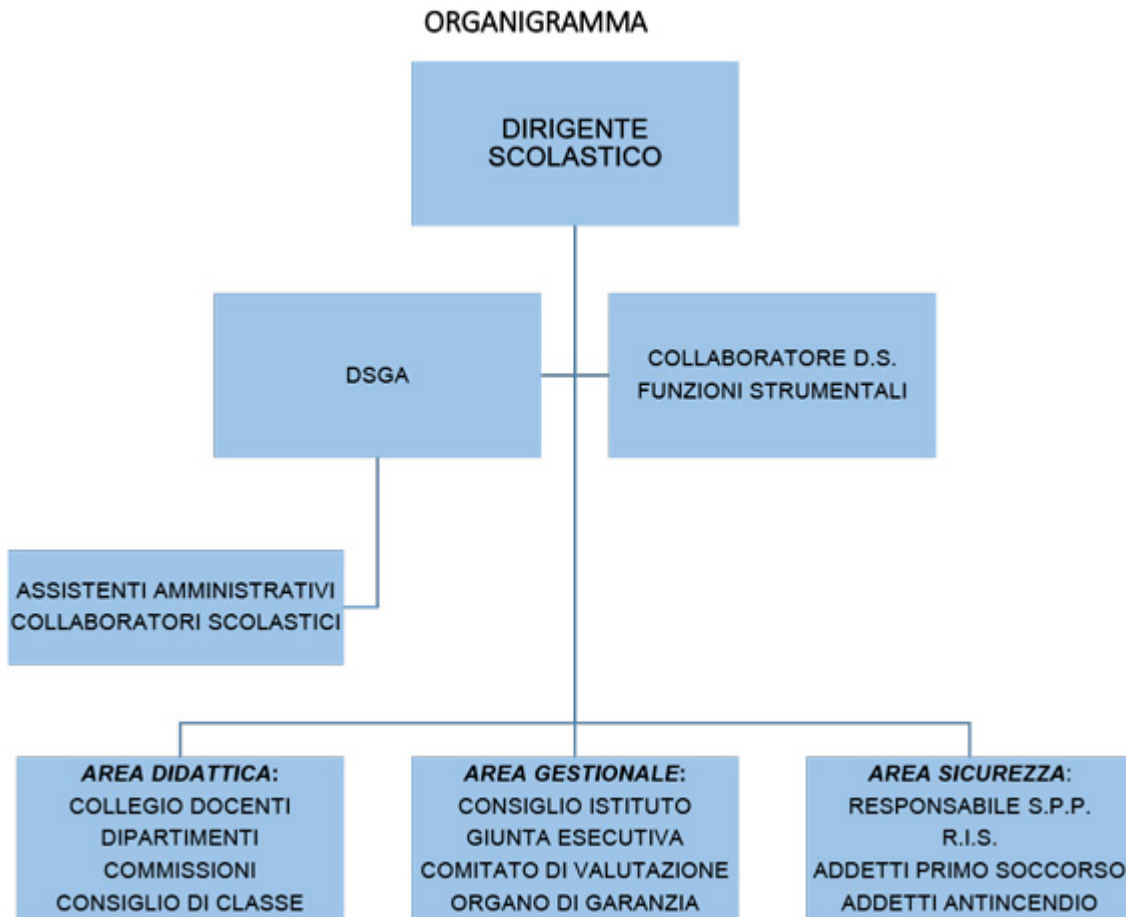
ORGANIGRAMMA

DIRIGENTE SCOLASTICO

DSGA

COLLABORATORE D.S.
FUNZIONI STRUMENTALI

ASSISTENTI AMMINISTRATIVI
COLLABORATORI SCOLASTICI

*AREA DIDATTICA*:
COLLEGIO DOCENTI
DIPARTIMENTI
COMMISSIONI
CONSIGLIO DI CLASSE

*AREA GESTIONALE*:
CONSIGLIO ISTITUTO
GIUNTA ESECUTIVA
COMITATO DI VALUTAZIONE
ORGANO DI GARANZIA

*AREA SICUREZZA*:
RESPONSABILE S.P.P.
R.I.S.
ADDETTI PRIMO SOCCORSO
ADDETTI ANTINCENDIO